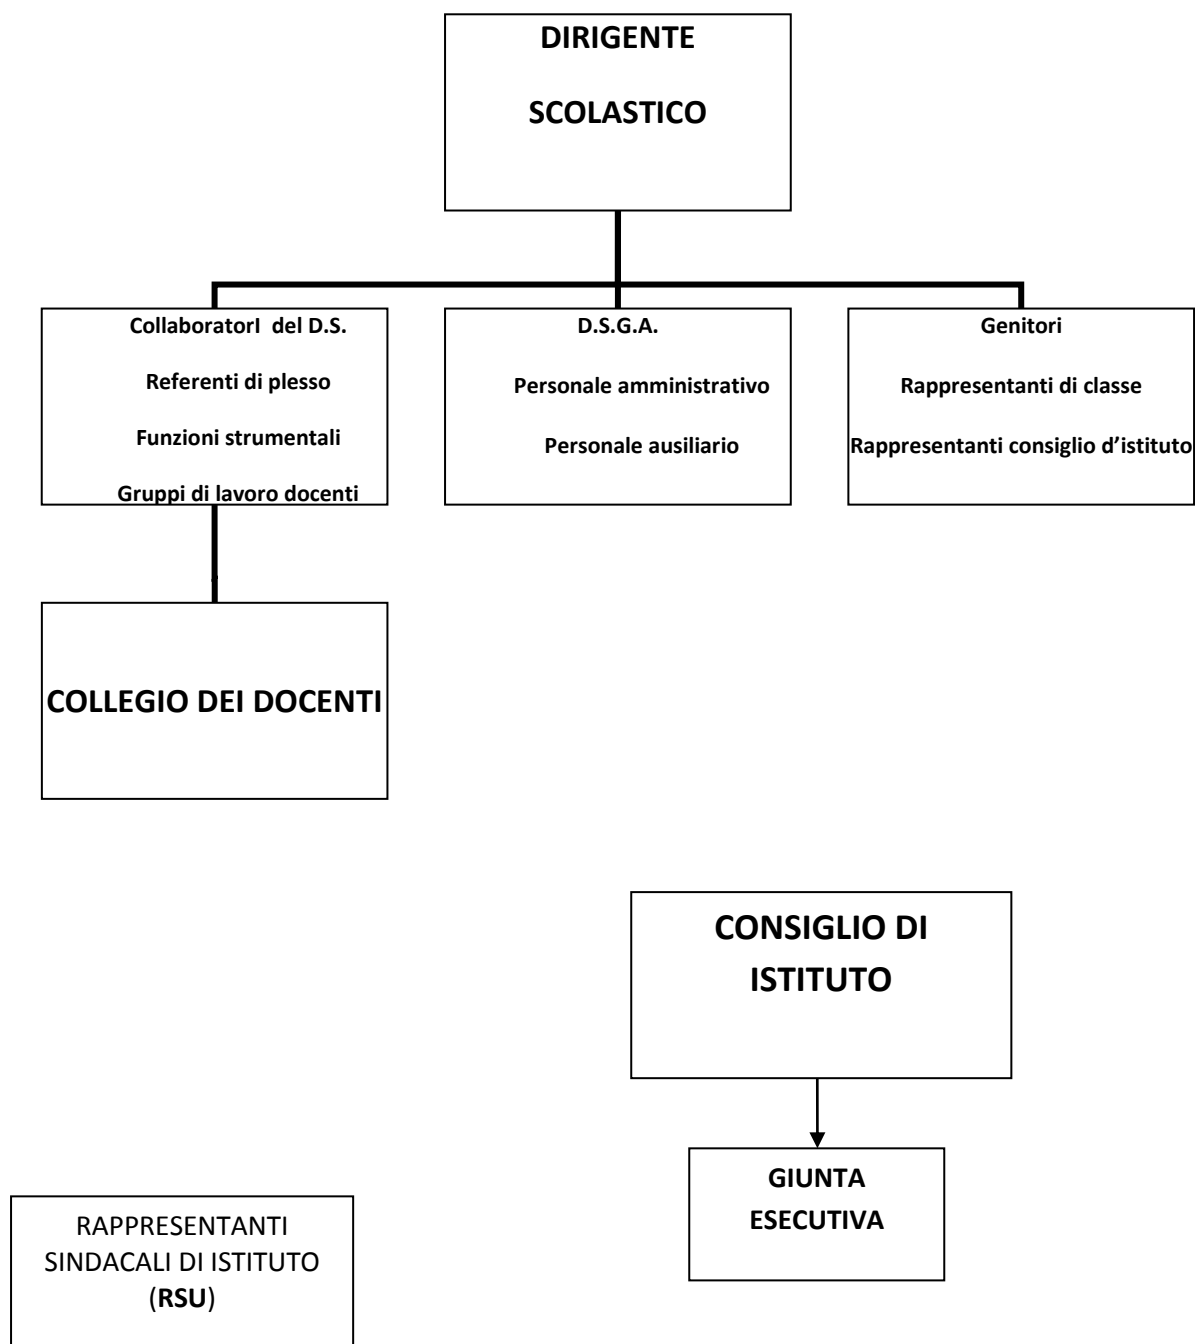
DIRIGENTE

SCOLASTICO

CollaboratorI del D.S.

Referenti di plesso

Funzioni strumentali

Gruppi di lavoro docenti

D.S.G.A.

Personale amministrativo

Personale ausiliario

Genitori

Rappresentanti di classe

Rappresentanti consiglio d'istituto

COLLEGIO DEI DOCENTI

CONSIGLIO DI ISTITUTO

GIUNTA ESECUTIVA

RAPPRESENTANTI SINDACALI DI ISTITUTO (RSU)